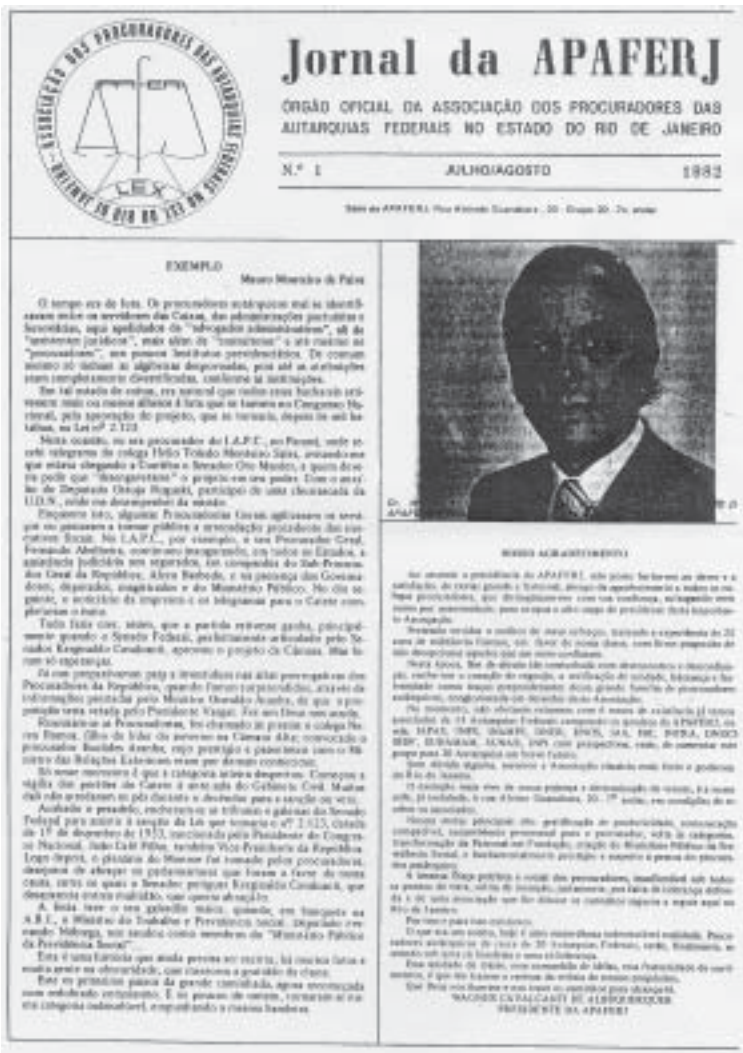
ASSOCIAÇÃO DOS PROCURADORES DAS AUTARQUIAS FEDERAIS NO ESTADO DO RIO DE JANEIRO

LEX

Jornal da APAFERJ

ÓRGÃO OFICIAL DA ASSOCIAÇÃO DOS PROCURADORES DAS AUTARQUIAS FEDERAIS NO ESTADO DO RIO DE JANEIRO

N.º 1 JULHO/AGOSTO 1982

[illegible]

EXEMPLO

Mauro Monteiro de Paiva

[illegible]

Dr. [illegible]

APAF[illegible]

NOSSO AGRADECIMENTO

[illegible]

WAGNER CAVALCANTI DE ALBUQUERQUE
PRESIDENTE DA APAFERJ